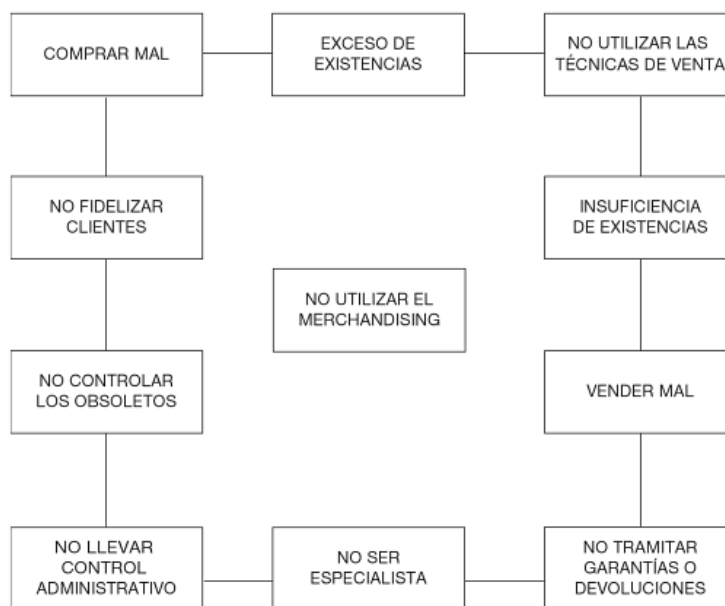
COMPRAR MAL

EXCESO DE EXISTENCIAS

NO UTILIZAR LAS TÉCNICAS DE VENTA

NO FIDELIZAR CLIENTES

INSUFICIENCIA DE EXISTENCIAS

NO UTILIZAR EL MERCHANDISING

NO CONTROLAR LOS OBSOLETOS

VENDER MAL

NO LLEVAR CONTROL ADMINISTRATIVO

NO SER ESPECIALISTA

NO TRAMITAR GARANTÍAS O DEVOLUCIONES